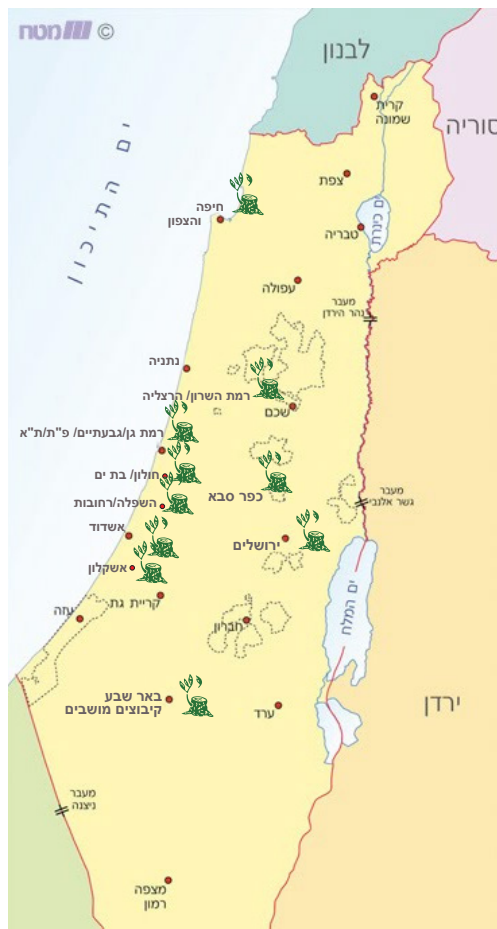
© מטח

לבנון

סוריה

ים התיכון

קרית שמונה

צפת

חיפה והצפון

ים כנרת

טבריה

עפולה

מעבר נהר הירדן

נתניה

רמת השרון/ הרצליה

שכם

רמת גן/גבעתיים/ פ"ת/ת"א

חולון/ בת ים

כפר סבא

השפלה/רחובות

מעבר גשר אלנבי

אשדוד

ירושלים

אשקלון

ים המלח

קריית גת

עזה

חברון

באר שבע קיבוצים מושבים

ערד

ירדן

מעבר ניצנה

מצפה רמון